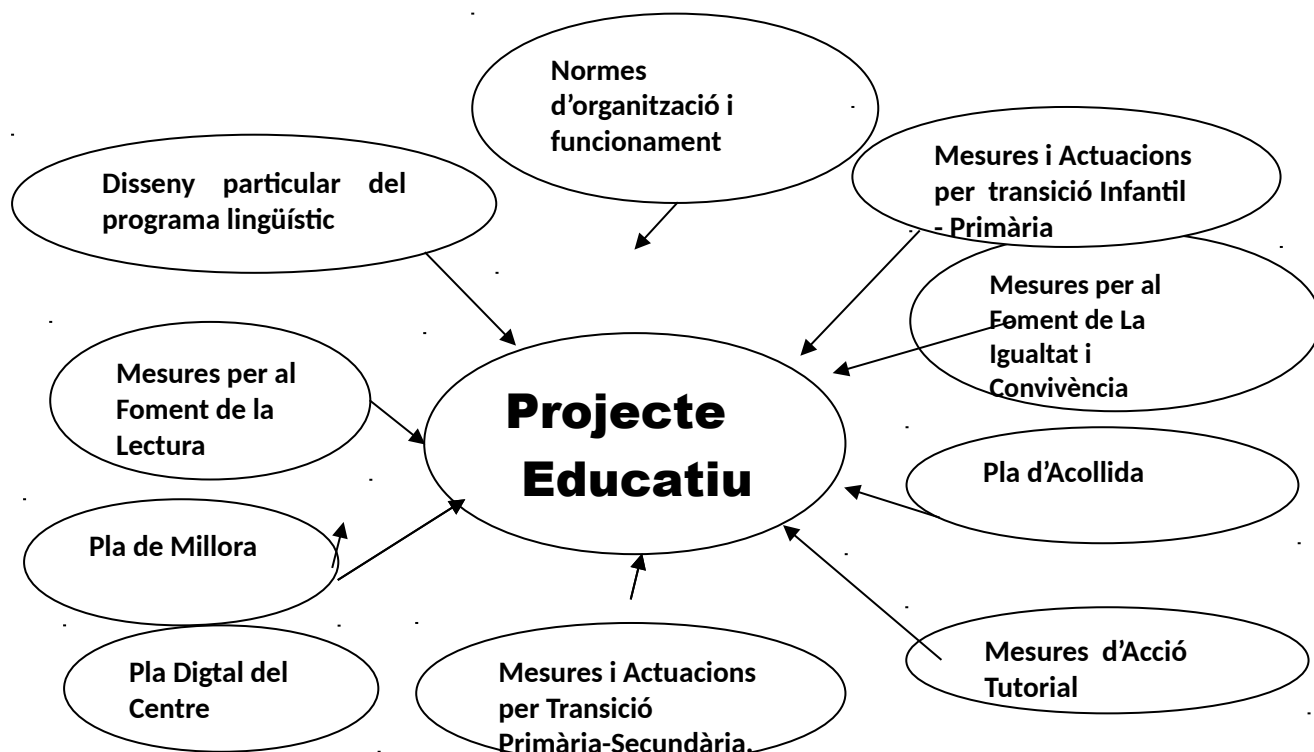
Normes d'organització i funcionament

Disseny particular del programa lingüístic

Mesures i Actuacions per transició Infantil - Primària

Mesures per al Foment de La Igualtat i Convivència

Mesures per al Foment de la Lectura

Projecte Educatiu

Pla d'Acollida

Pla de Millora

Mesures d'Acció Tutorial

Pla Digtal del Centre

Mesures i Actuacions per Transició Primària-Secundària.